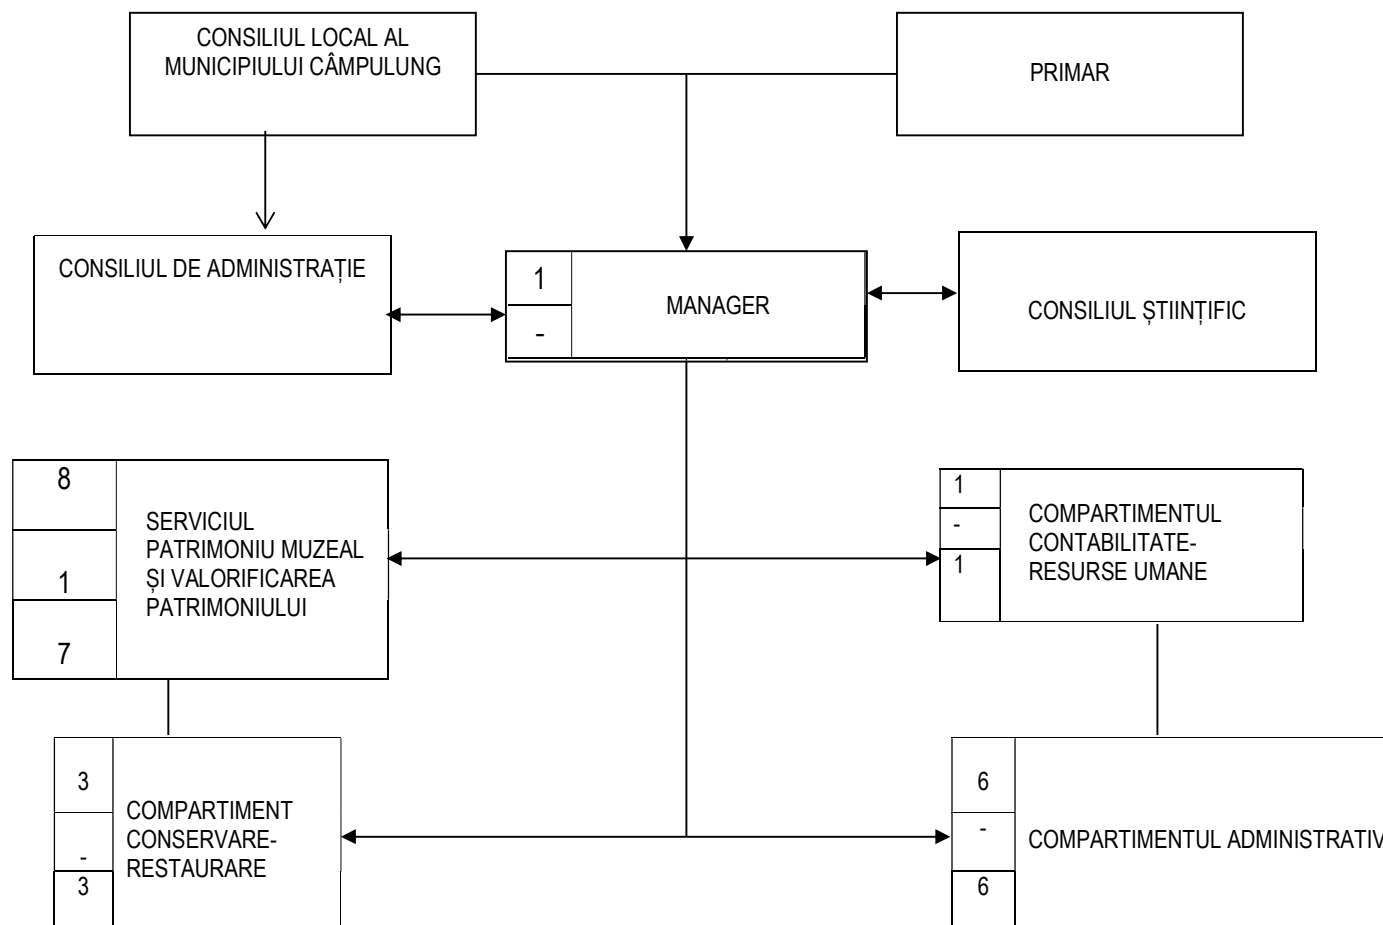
CONSILIUL LOCAL AL MUNICIPIULUI CÂMPULUNG

PRIMAR

CONSILIUL DE ADMINISTRAȚIE

1
-
MANAGER

CONSILIUL ȘTIINȚIFIC

8
1
7
SERVICIUL PATRIMONIU MUZEAL ȘI VALORIFICAREA PATRIMONIULUI

1
-
1
COMPARTIMENTUL CONTABILITATE-RESURSE UMANE

3
-
3
COMPARTIMENT CONSERVARE-RESTAURARE

6
-
6
COMPARTIMENTUL ADMINISTRATIV